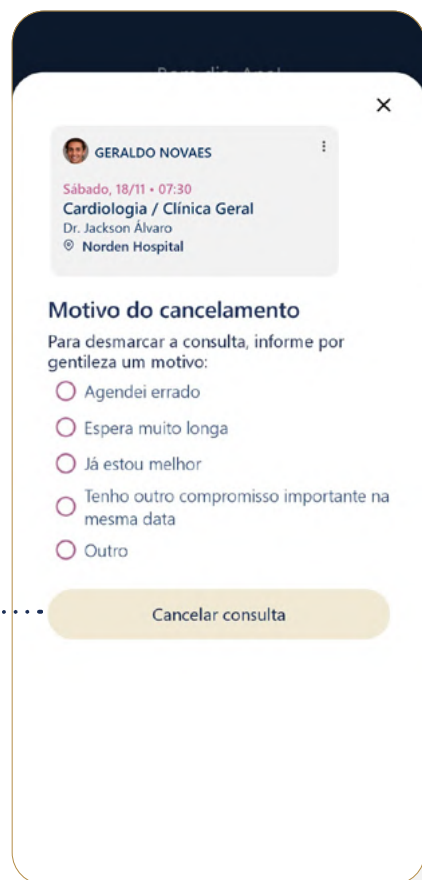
Bom dia, Ana!

×

GERALDO NOVAES

Sábado, 18/11 • 07:30
Cardiologia / Clínica Geral
Dr. Jackson Álvaro
Norden Hospital

Motivo do cancelamento

Para desmarcar a consulta, informe por gentileza um motivo:

Agendei errado

Espera muito longa

Já estou melhor

Tenho outro compromisso importante na mesma data

Outro

Cancelar consulta